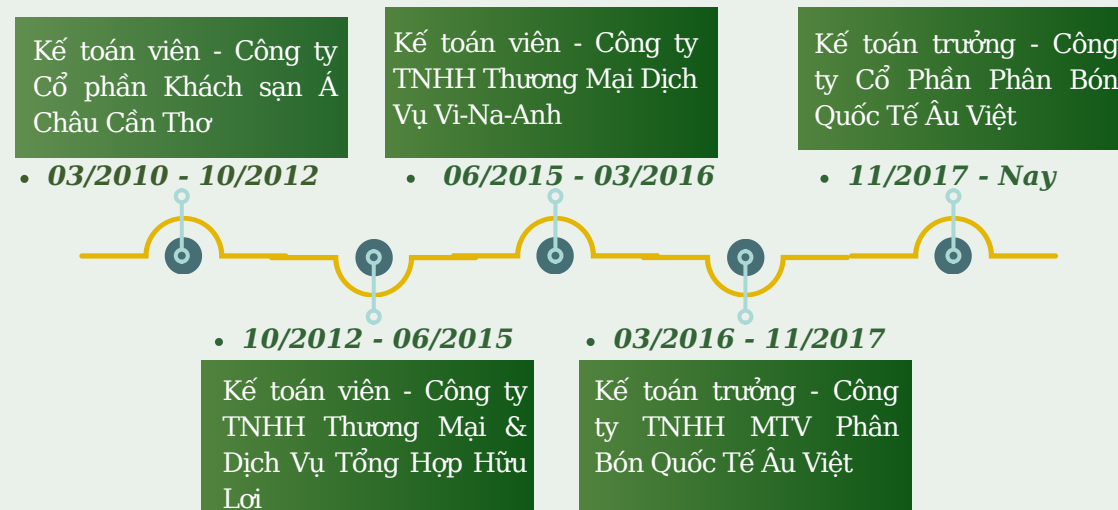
Kế toán viên - Công ty Cổ phần Khách sạn Á Châu Cần Thơ

• 03/2010 - 10/2012

Kế toán viên - Công ty TNHH Thương Mại Dịch Vụ Vi-Na-Anh

• 06/2015 - 03/2016

Kế toán trưởng - Công ty Cổ Phần Phân Bón Quốc Tế Âu Việt

• 11/2017 - Nay

• 10/2012 - 06/2015

Kế toán viên - Công ty TNHH Thương Mại & Dịch Vụ Tổng Hợp Hữu Lợi

• 03/2016 - 11/2017

Kế toán trưởng - Công ty TNHH MTV Phân Bón Quốc Tế Âu Việt